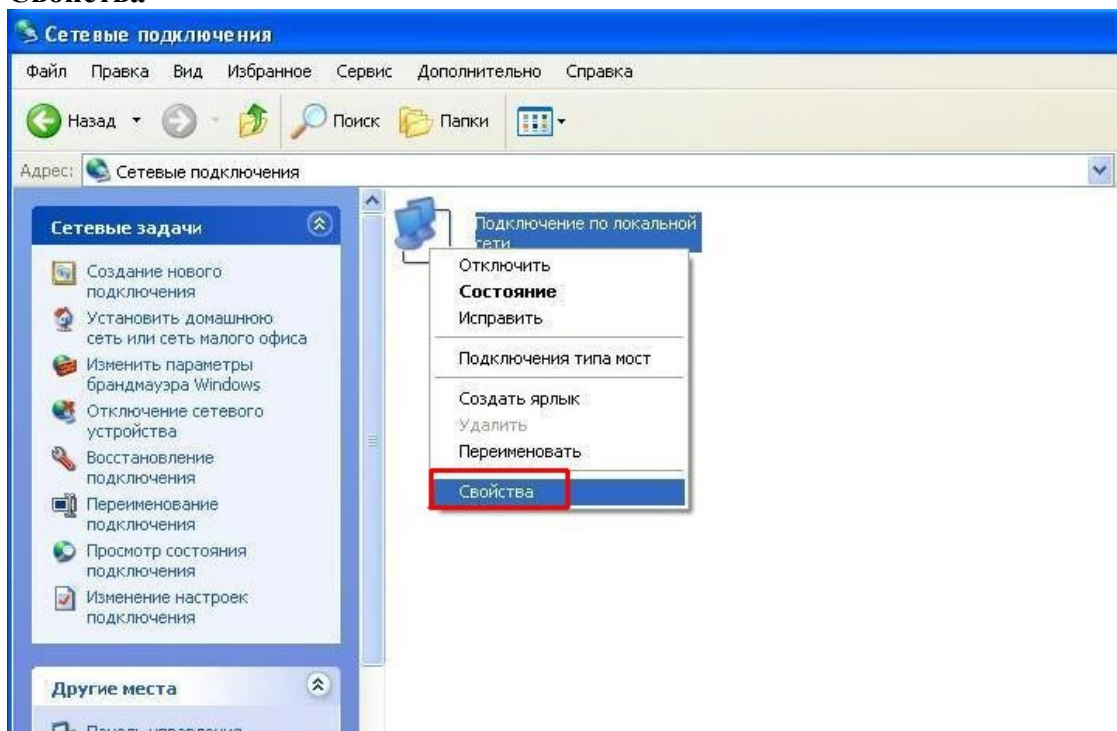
Свойства

Сетевые подключения

Файл Правка Вид Избранное Сервис Дополнительно Справка

Назад Поиск Папки

Адрес: Сетевые подключения

Сетевые задачи

Создание нового подключения

Установить домашнюю сеть или сеть малого офиса

Изменить параметры брандмауэра Windows

Отключение сетевого устройства

Восстановление подключения

Переименование подключения

Просмотр состояния подключения

Изменение настроек подключения

Другие места

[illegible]

Подключение по локальной сети

Отключить
Состояние
Исправить
Подключения типа мост
Создать ярлык
Удалить
Переименовать
Свойства